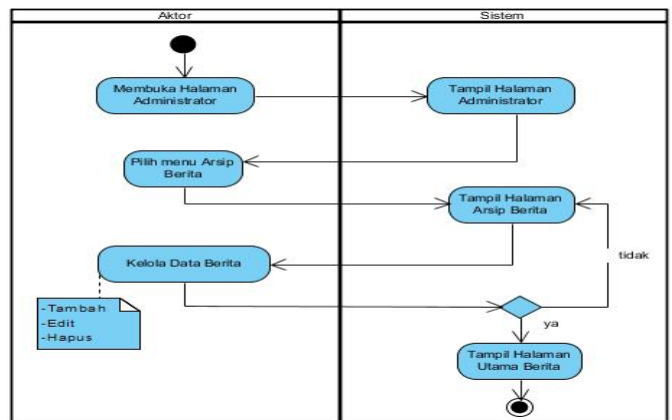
Aktor

Sistem

Membuka Halaman Administrator

Tampil Halaman Administrator

Pilih menu Arsip Berita

Tampil Halaman Arsip Berita

Kelola Data Berita

tidak

-Tambah
-Edit
-Hapus

ya

Tampil Halaman Utama Berita